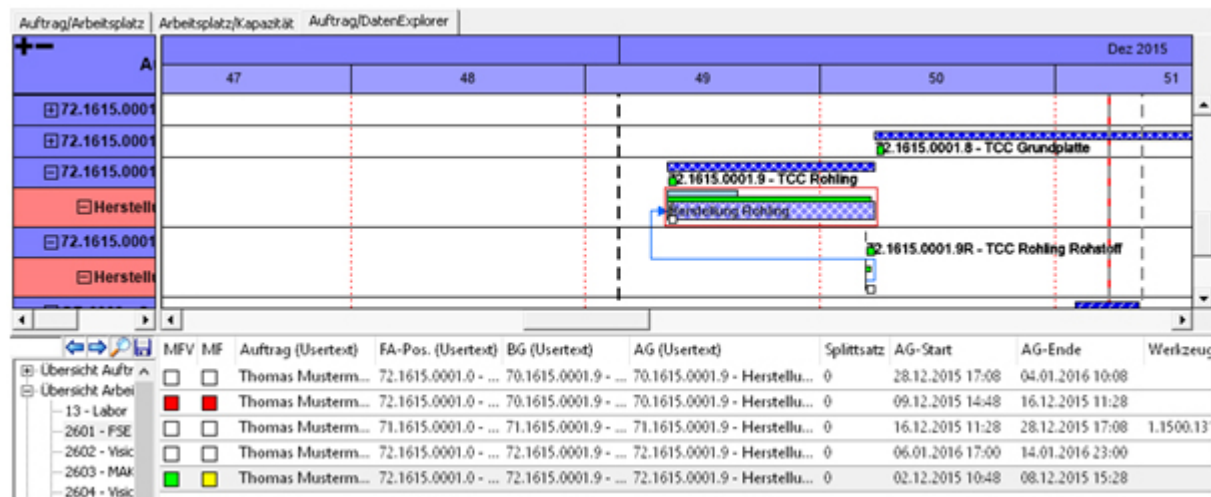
Auftrag/Arbeitsplatz | Arbeitsplatz/Kapazität | Auftrag/DatenExplorer

A

Dez 2015

47 | 48 | 49 | 50 | 51

⊞72.1615.0001
⊞72.1615.0001
⊟72.1615.0001
⊟Herstell
⊟72.1615.0001
⊟Herstell

2.1615.0001.8 - TCC Grundplatte
2.1615.0001.9 - TCC Rohling
Herstellung Rohling
2.1615.0001.9R - TCC Rohling Rohstoff

⊞ Übersicht Auftr
⊟ Übersicht Arbei
13 - Labor
2601 - FSE
2602 - Visic
2603 - MAK
2604 - Visic

| MFV | MF | Auftrag (Usertext) | FA-Pos. (Usertext) | BG (Usertext) | AG (Usertext) | Splittsatz | AG-Start | AG-Ende | Werkzeug |
|---|---|---|---|---|---|---|---|---|---|
| | | Thomas Musterm... | 72.1615.0001.0 - ... | 70.1615.0001.9 - ... | 70.1615.0001.9 - Herstellu... | 0 | 28.12.2015 17:08 | 04.01.2016 10:08 | |
| | | Thomas Musterm... | 72.1615.0001.0 - ... | 70.1615.0001.9 - ... | 70.1615.0001.9 - Herstellu... | 0 | 09.12.2015 14:48 | 16.12.2015 11:28 | |
| | | Thomas Musterm... | 71.1615.0001.0 - ... | 71.1615.0001.9 - ... | 71.1615.0001.9 - Herstellu... | 0 | 16.12.2015 11:28 | 28.12.2015 17:08 | 1.1500.13 |
| | | Thomas Musterm... | 72.1615.0001.0 - ... | 72.1615.0001.9 - ... | 72.1615.0001.9 - Herstellu... | 0 | 06.01.2016 17:00 | 14.01.2016 23:00 | |
| | | Thomas Musterm... | 72.1615.0001.0 - ... | 72.1615.0001.9 - ... | 72.1615.0001.9 - Herstellu... | 0 | 02.12.2015 10:48 | 08.12.2015 15:28 | |